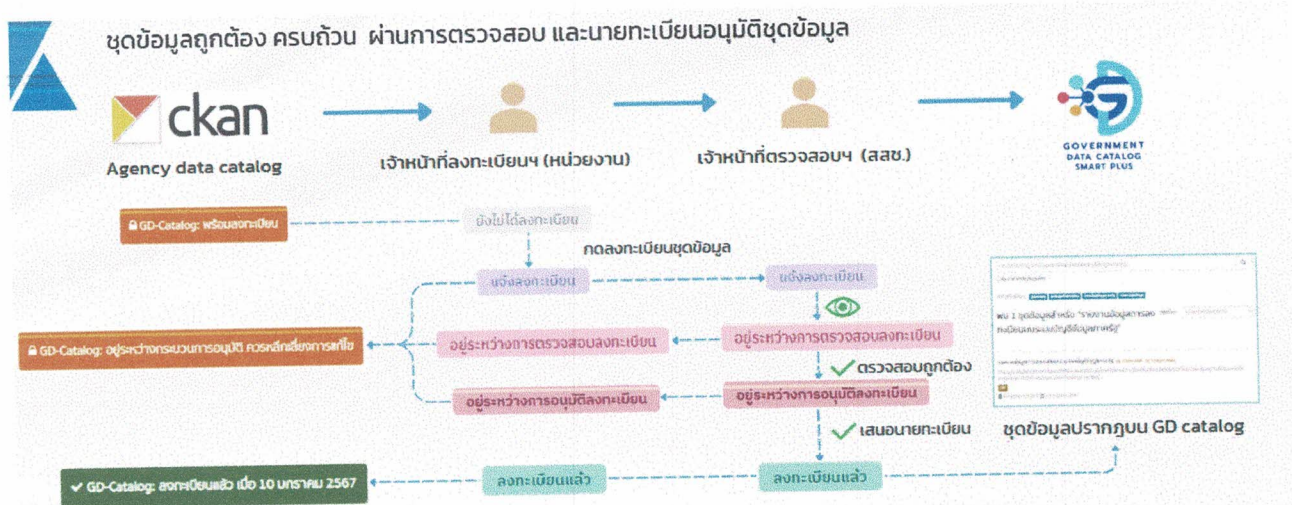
ชุดข้อมูลถูกต้อง ครบถ้วน ผ่านการตรวจสอบ และนายทะเบียนอนุมัติชุดข้อมูล

ckan

Agency data catalog

เจ้าหน้าที่ลงทะเบียนฯ (หน่วยงาน)

เจ้าหน้าที่ตรวจสอบฯ (สสช.)

GOVERNMENT DATA CATALOG SMART PLUS

GD-Catalog: พร้อมลงทะเบียน

ยังไม่ได้ลงทะเบียน

กดลงทะเบียนชุดข้อมูล

แจ้งลงทะเบียน

แจ้งลงทะเบียน

GD-Catalog: อยู่ระหว่างกระบวนการอนุมัติ ควรหลีกเลี่ยงการแก้ไข

อยู่ระหว่างการตรวจสอบลงทะเบียน

อยู่ระหว่างการตรวจสอบลงทะเบียน

ตรวจสอบถูกต้อง

อยู่ระหว่างการอนุมัติลงทะเบียน

อยู่ระหว่างการอนุมัติลงทะเบียน

เสนอนายทะเบียน

ชุดข้อมูลปรากฏบน GD catalog

GD-Catalog: ลงทะเบียนแล้ว เมื่อ 10 มกราคม 2567

ลงทะเบียนแล้ว

ลงทะเบียนแล้ว

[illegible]